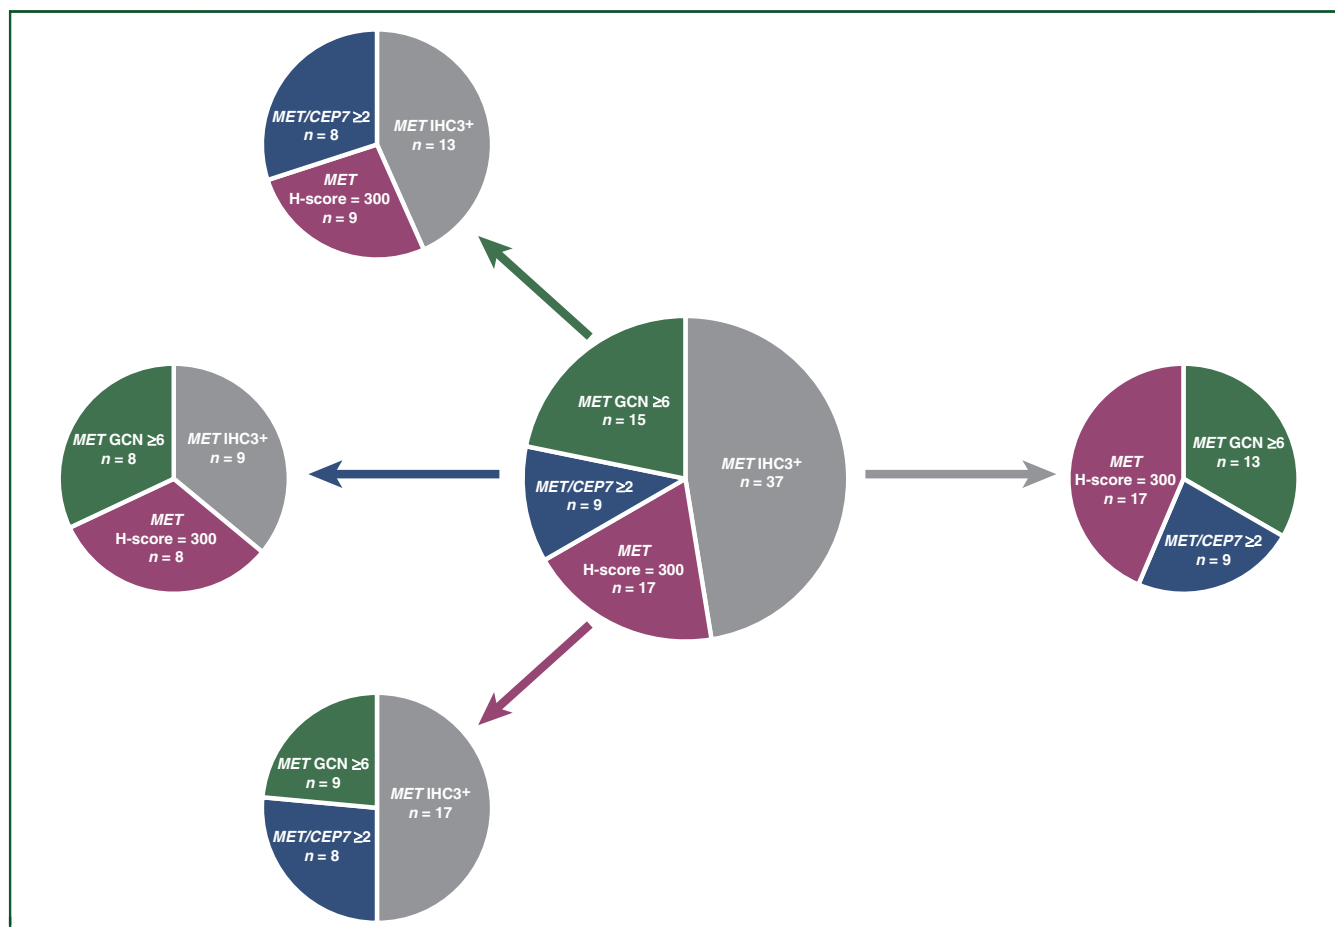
MET/CEP7 ≥2
n = 8

MET IHC3+
n = 13

MET
H-score = 300
n = 9

MET GCN ≥6
n = 8

MET IHC3+
n = 9

MET
H-score = 300
n = 8

MET GCN ≥6
n = 15

MET IHC3+
n = 37

MET/CEP7 ≥2
n = 9

MET
H-score = 300
n = 17

MET
H-score = 300
n = 17

MET GCN ≥6
n = 13

MET/CEP7 ≥2
n = 9

MET GCN ≥6
n = 9

MET IHC3+
n = 17

MET/CEP7 ≥2
n = 8